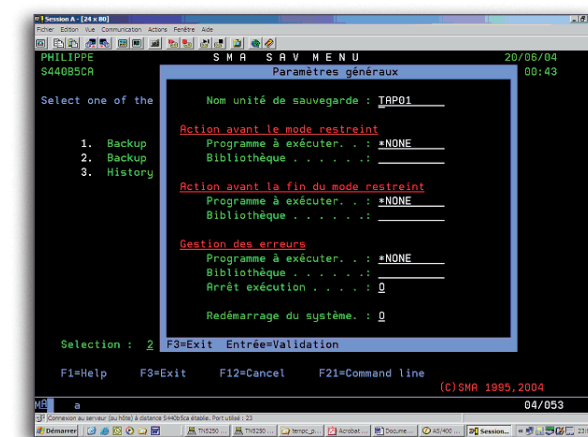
Session A - [24 x 80]
Fichier Edition Vue Communication Actions Fenêtre Aide

PHILIPPE S M A S A V M E N U 20/06/04
S44085CA 00:43
Paramètres généraux

Select one of the

Nom unité de sauvegarde : TAP01

Action avant le mode restreint
Programme à exécuter. . : *NONE
Bibliothèque . . . . . :

1. Backup
2. Backup
3. History

Action avant la fin du mode restreint
Programme à exécuter. . : *NONE
Bibliothèque . . . . . :

Gestion des erreurs
Programme à exécuter. . : *NONE
Bibliothèque . . . . . :
Arrêt exécution . . . . : 0

Redémarrage du système. : 0

Selection : 2
F3=Exit Entrée=Validation

F1=Help F3=Exit F12=Cancel F21=Command line
(C)SMA 1995,2004

MA a 04/053

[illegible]Connexion au serveur (au hôte) à distance S44085ca établie. Port utilisé : 23

Démarrer | TN5250 ... | TN5250 ... | tempc_p... | Acrobat ... | Docume... | AS/400 ... | Session... | 23:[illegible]